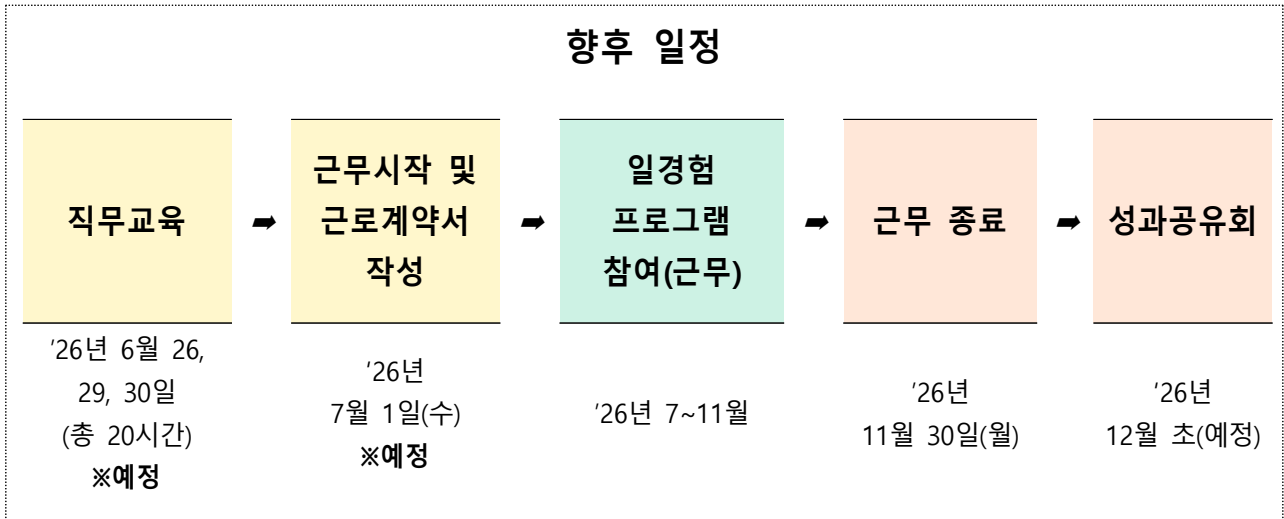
향후 일정

직무교육 ➡ 근무시작 및 근로계약서 작성 ➡ 일경험 프로그램 참여(근무) ➡ 근무 종료 ➡ 성과공유회

'26년 6월 26, 29, 30일 (총 20시간) ※예정

'26년 7월 1일(수) ※예정

'26년 7~11월

'26년 11월 30일(월)

'26년 12월 초(예정)